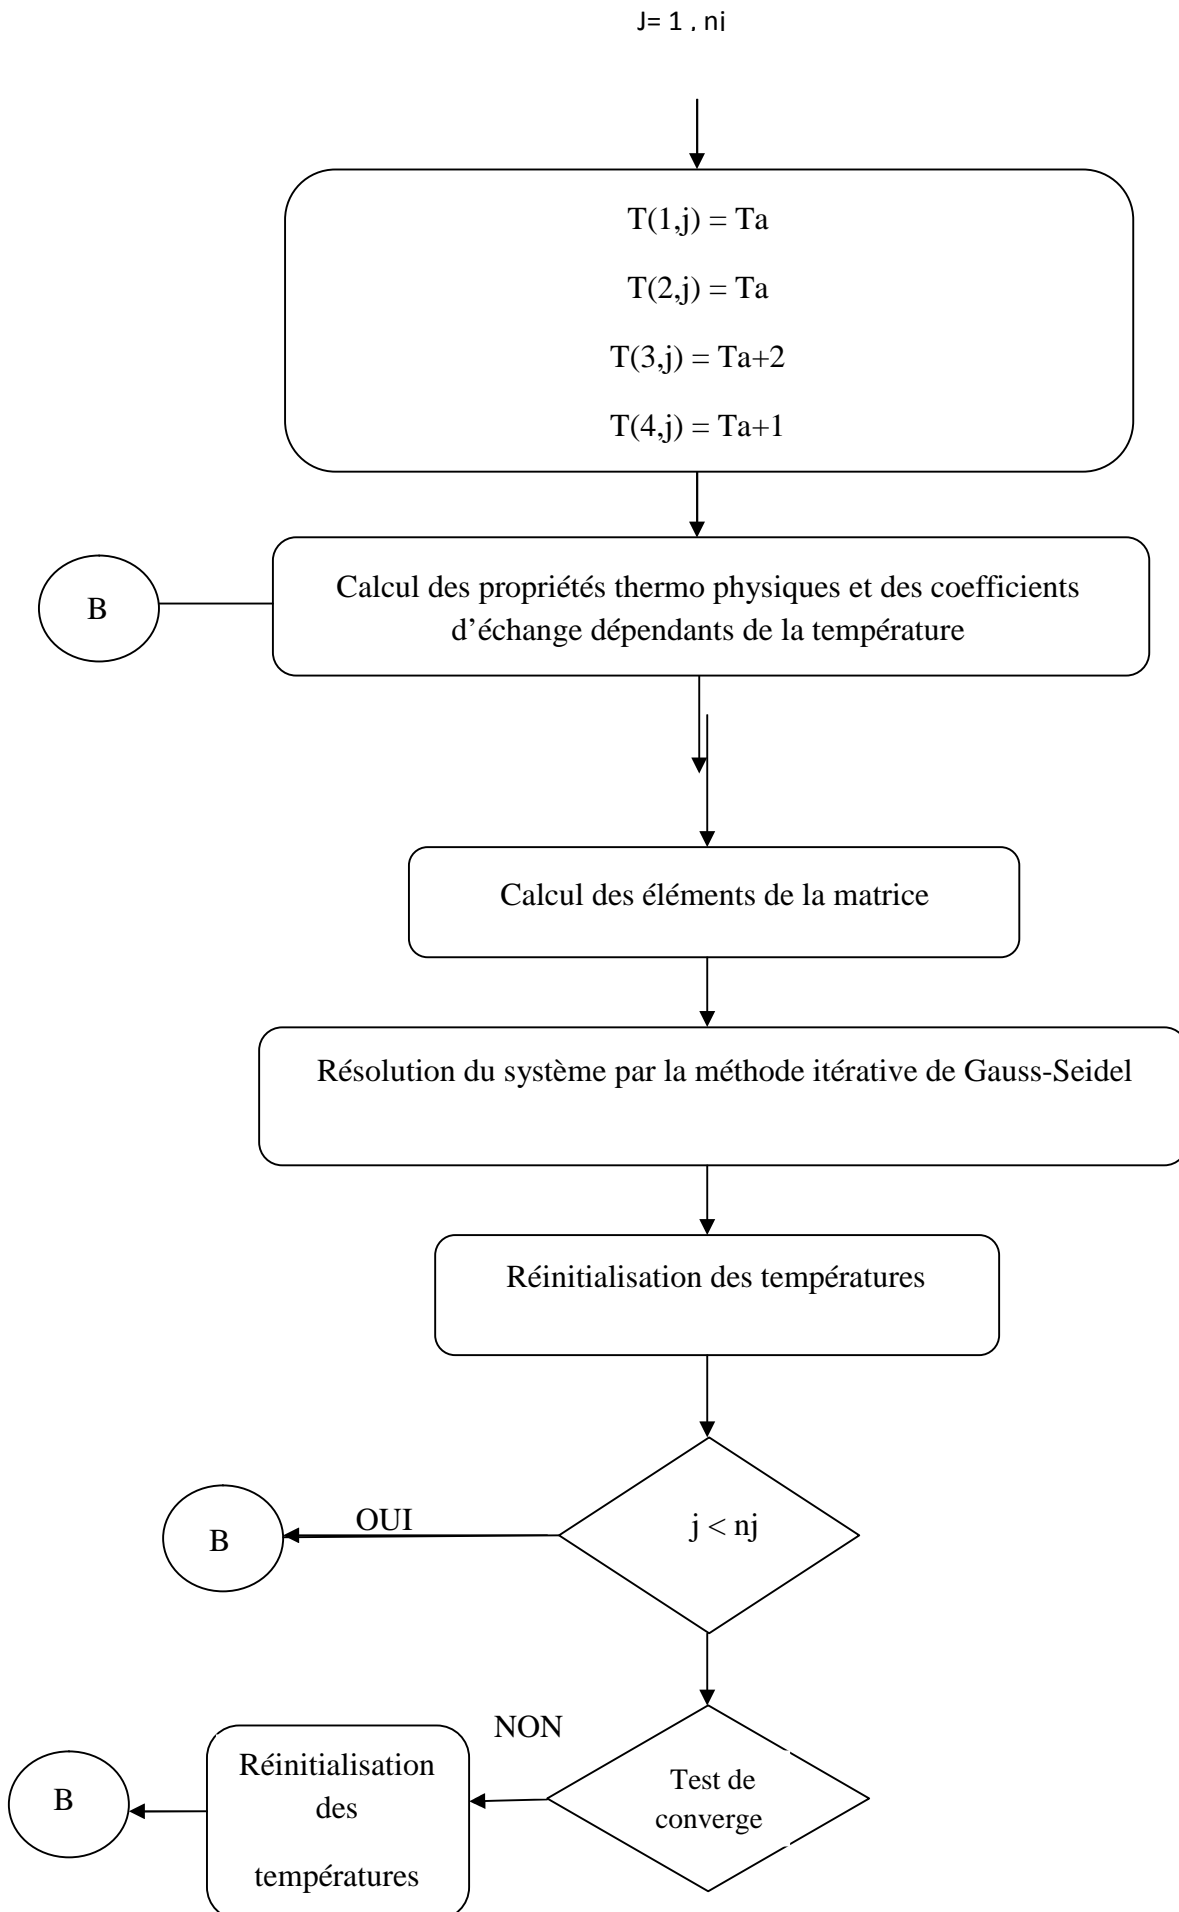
J= 1 , nj

T(1,j) = Ta

T(2,j) = Ta

T(3,j) = Ta+2

T(4,j) = Ta+1

B

Calcul des propriétés thermo physiques et des coefficients d'échange dépendants de la température

Calcul des éléments de la matrice

Résolution du système par la méthode itérative de Gauss-Seidel

Réinitialisation des températures

B

OUI

j < nj

NON

B

Réinitialisation des températures

Test de converge